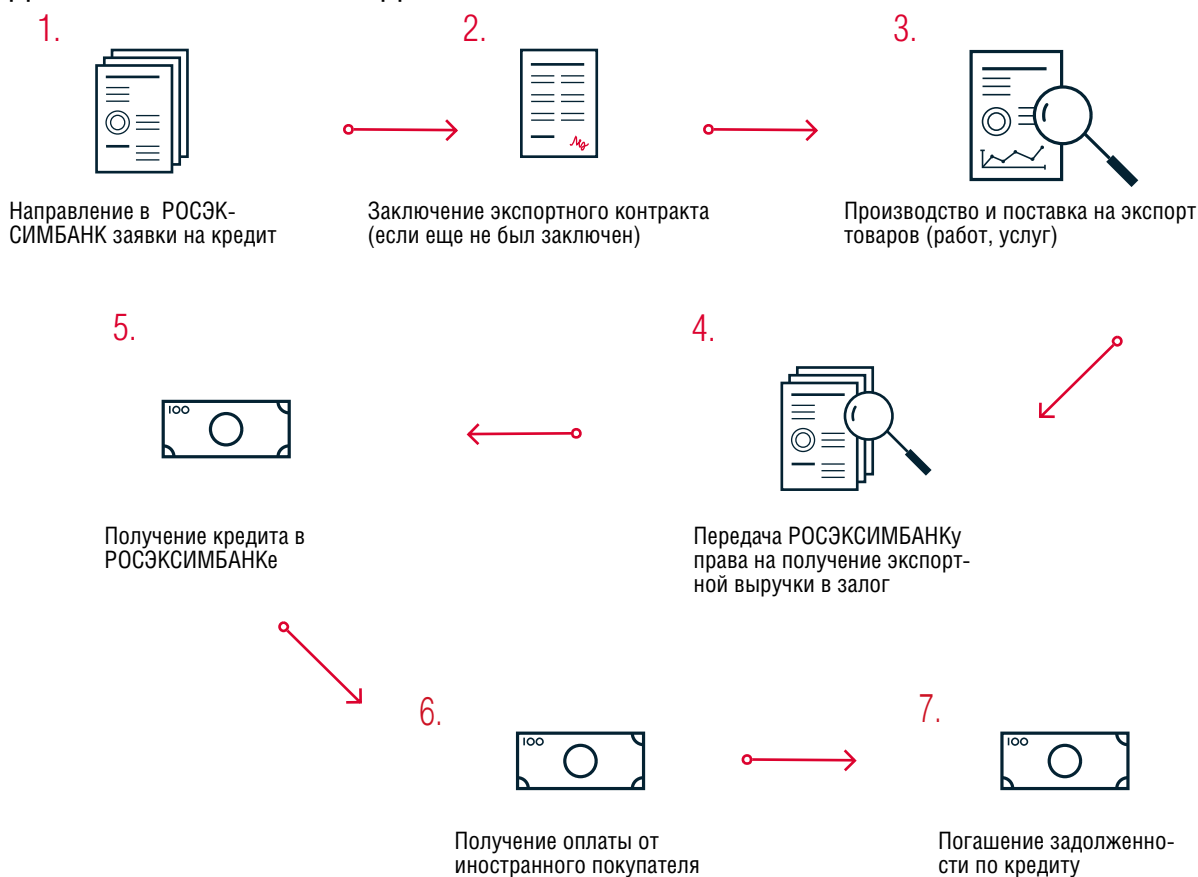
1.

Направление в РОСЭКСИМБАНК заявки на кредит

2.

Заключение экспортного контракта (если еще не был заключен)

3.

Производство и поставка на экспорт товаров (работ, услуг)

4.

Передача РОСЭКСИМБАНКу права на получение экспортной выручки в залог

5.

100

Получение кредита в РОСЭКСИМБАНКе

6.

100

Получение оплаты от иностранного покупателя

7.

100

Погашение задолженности по кредиту